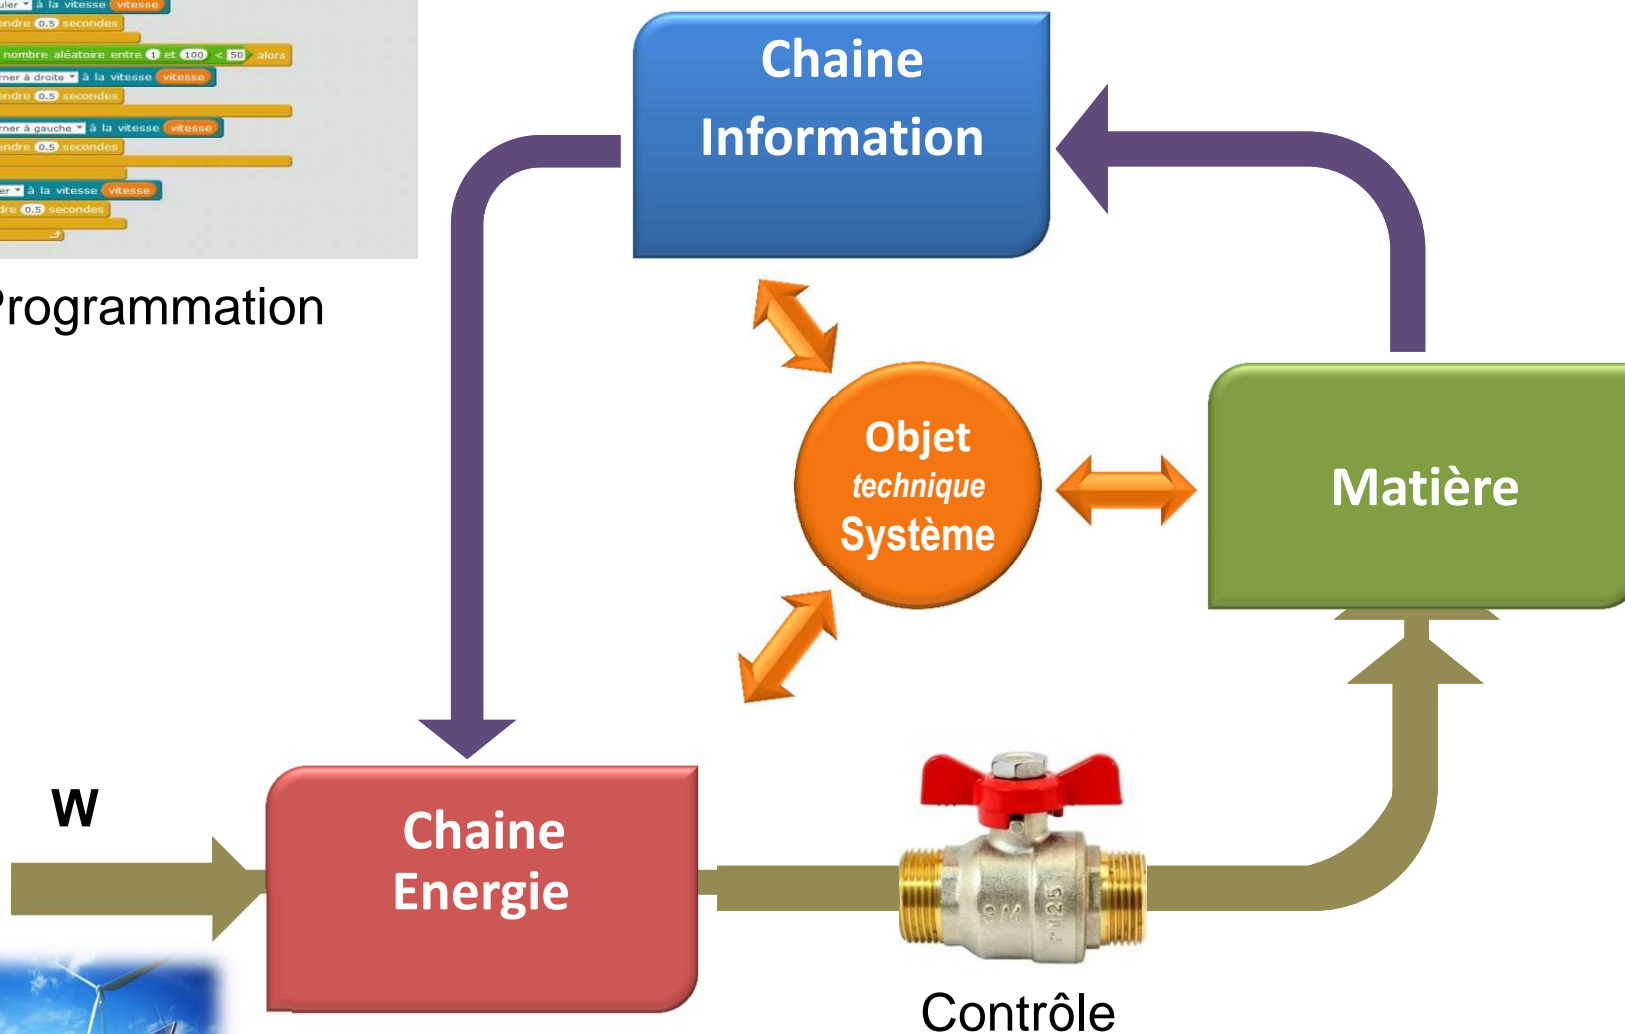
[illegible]uler à la vitesse vitesse
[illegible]ndre 0.5 secondes
nombre aléatoire entre 1 et 100 < 50 alors
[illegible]rner à droite à la vitesse vitesse
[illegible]endre 0.5 secondes
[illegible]rner à gauche à la vitesse vitesse
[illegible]endre 0.5 secondes
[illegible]er à la vitesse vitesse
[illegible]dre 0.5 secondes

Programmation

Chaine Information

Objet technique Système

Matière

W

Chaine Energie

Contrôle